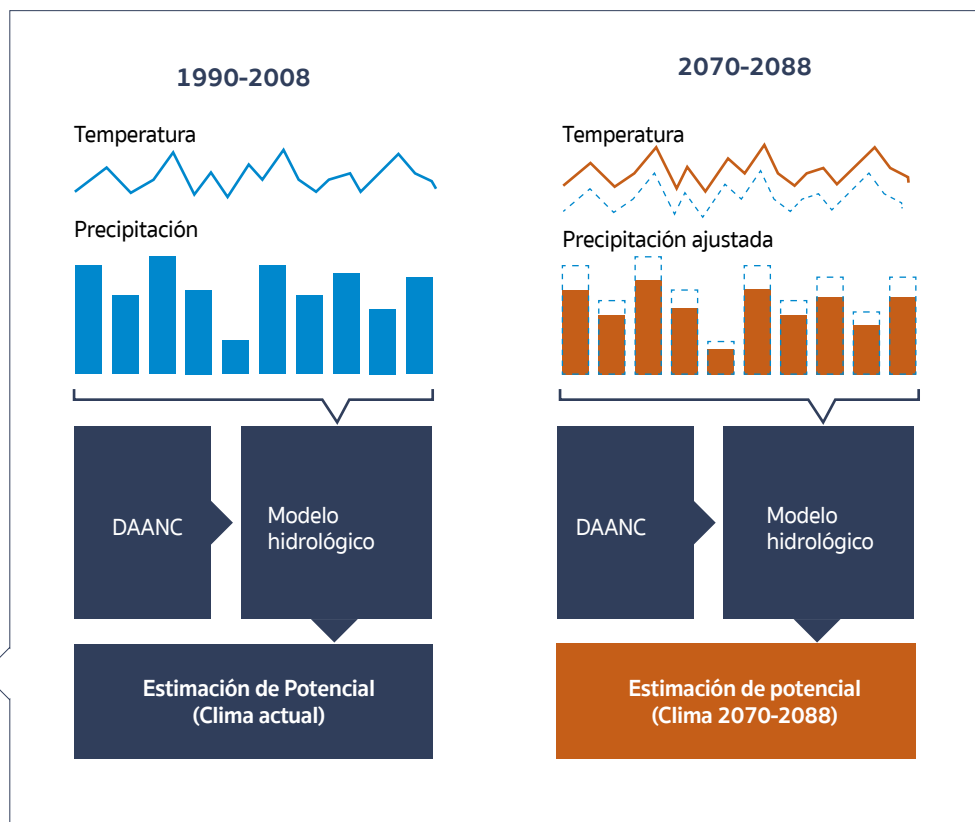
1990-2008

Temperatura

Precipitación

DAANC

Modelo hidrológico

Estimación de Potencial (Clima actual)

2070-2088

Temperatura

Precipitación ajustada

DAANC

Modelo hidrológico

Estimación de potencial (Clima 2070-2088)